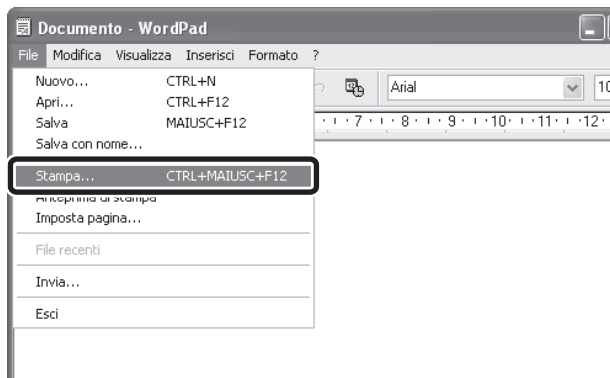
Documento - WordPad

File Modifica Visualizza Inserisci Formato ?

Nuovo... CTRL+N
Apri... CTRL+F12
Salva MAIUSC+F12
Salva con nome...
Stampa... CTRL+MAIUSC+F12
Anteprima di stampa
Imposta pagina...
File recenti
Invia...
Esci

Arial

10

· 7 · · 8 · · 9 · · 10 · · 11 · · 12 ·